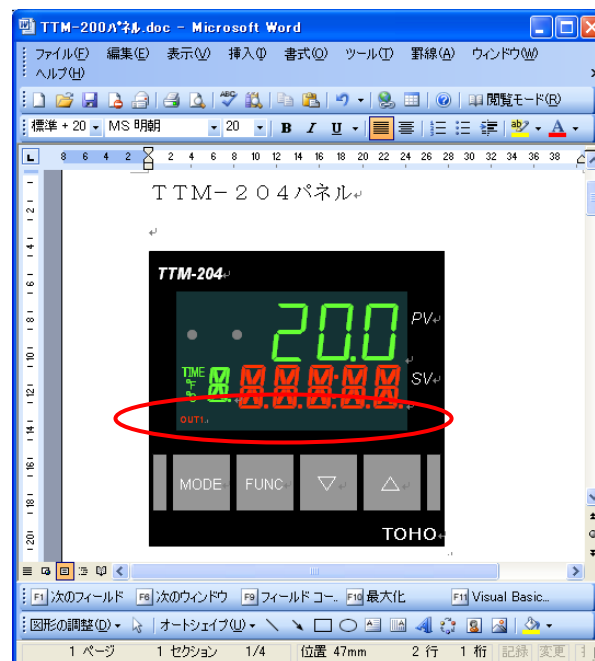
TTM-200パネル.doc - Microsoft Word

ファイル(F) 編集(E) 表示(V) 挿入(I) 書式(O) ツール(T) 罫線(A) ウィンドウ(W) ヘルプ(H)

閲覧モード(R)

標準 + 20 MS 明朝 20 B I U A

8 6 4 2 2 4 6 8 10 12 14 16 18 20 22 24 26 28 30 32 34 36 38

TTM-204パネル

TTM-204

20.0 PV

TIME SV

8.8.8.8.8.8.8.

OUT1

MODE FUNC ▽ △

TOHO

F1 次のフィールド F6 次のウィンドウ F9 フィールド コー... F10 最大化 F11 Visual Basic...

図形の調整(D) オートシェイプ(U)

1 ページ 1 セクション 1/4 位置 47mm 2 行 1 桁 記録 変更